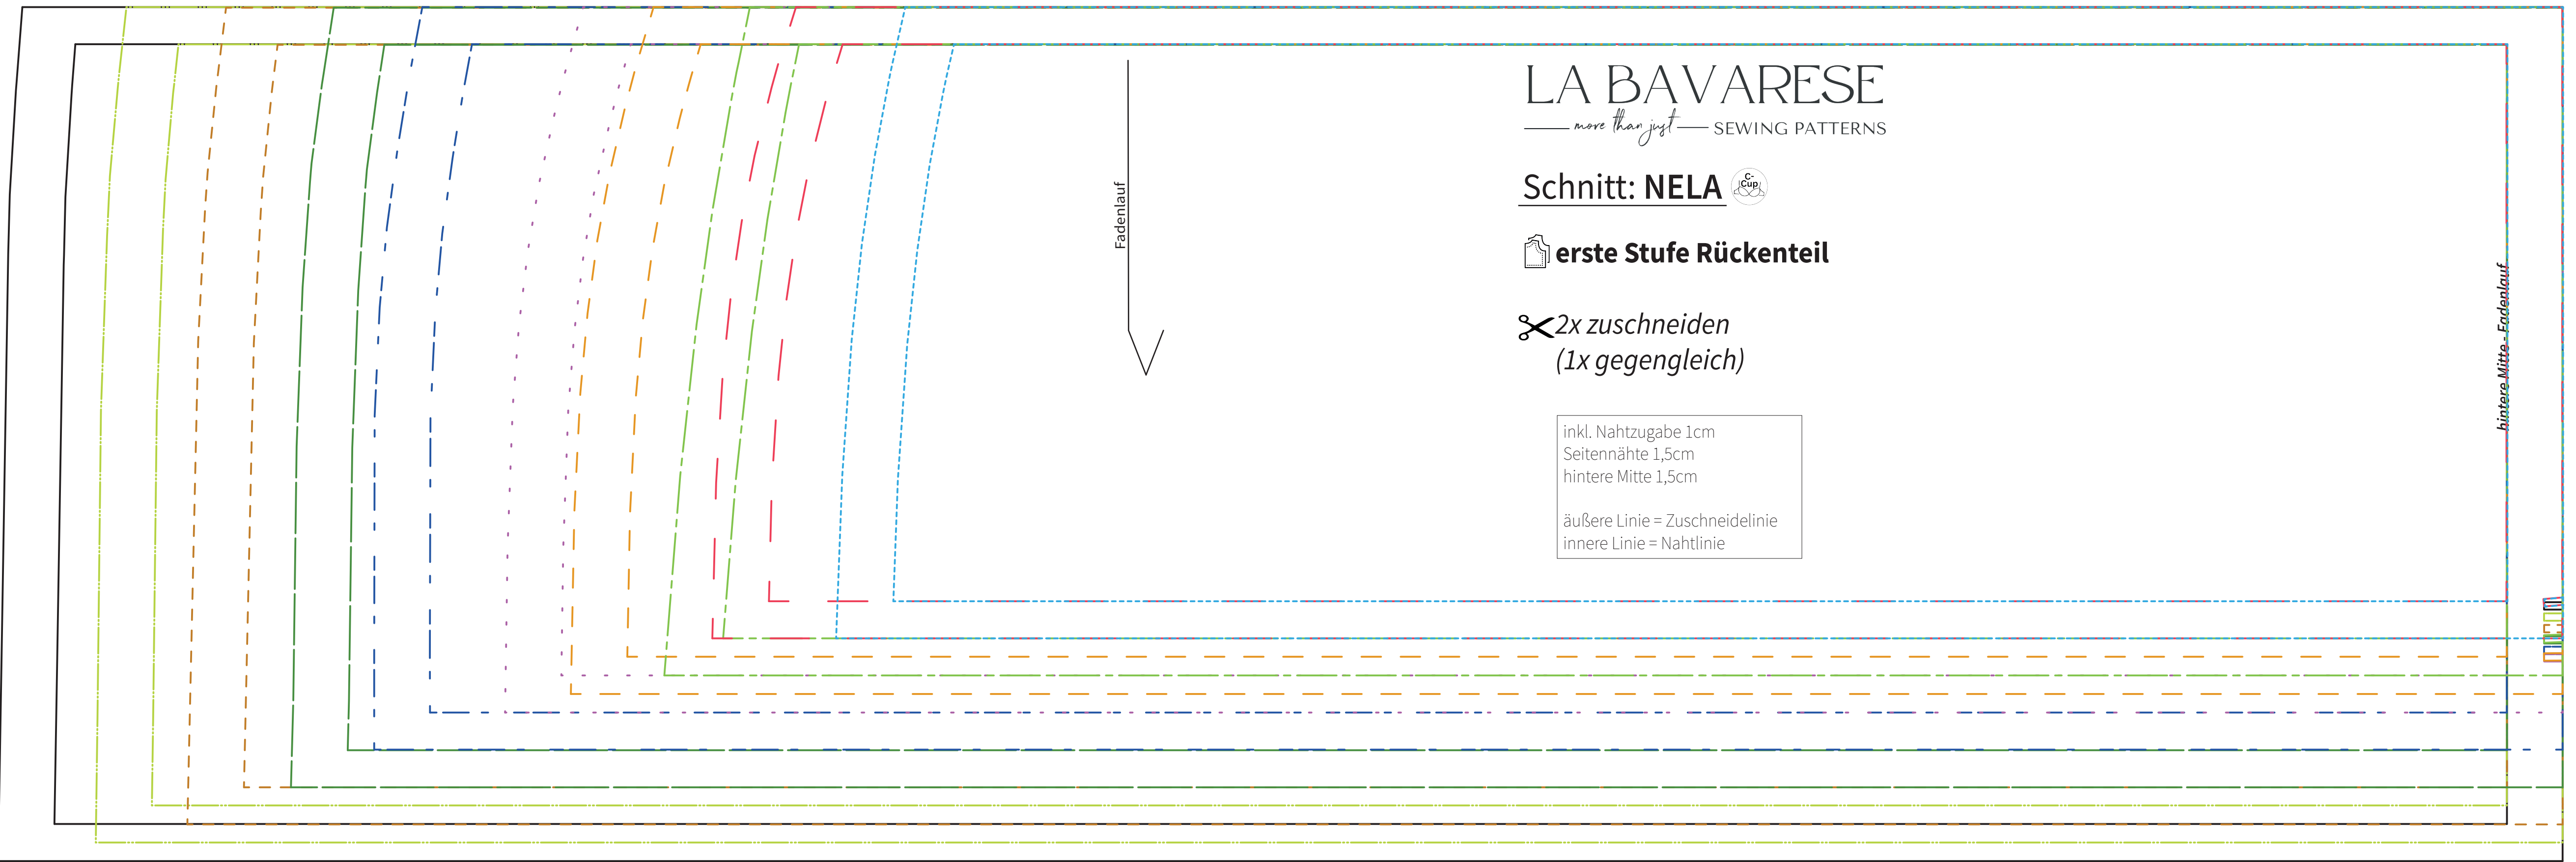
Fadenlauf

LA BAVARESE
more than just SEWING PATTERNS

Schnitt: NELA C-Cup

erste Stufe Rückenteil

2x zuschneiden
(1x gegengleich)

inkl. Nahtzugabe 1cm
Seitennähte 1,5cm
hintere Mitte 1,5cm

äußere Linie = Zuschneidelinie
innere Linie = Nahtlinie

hintere Mitte - Fadenlauf